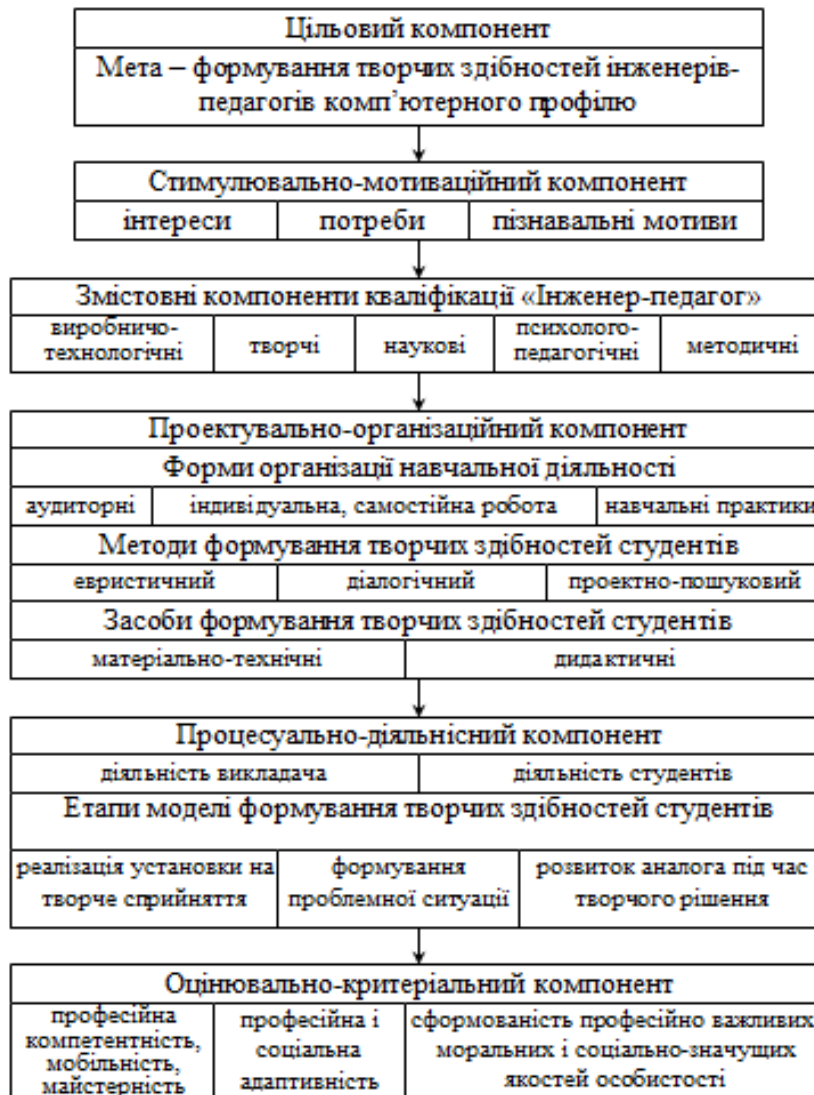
Цільовий компонент
Мета – формування творчих здібностей інженерів-педагогів комп'ютерного профілю

Стимулювально-мотиваційний компонент

| інтереси | потреби | пізнавальні мотиви |
|---|---|---|

Змістовні компоненти кваліфікації «Інженер-педагог»

| виробничо-технологічні | творчі | наукові | психолого-педагогічні | методичні |
|---|---|---|---|---|

Проектувально-організаційний компонент
Форми організації навчальної діяльності

| аудиторні | індивідуальна, самостійна робота | навчальні практики |
|---|---|---|

Методи формування творчих здібностей студентів

| евристичний | діалогічний | проектно-пошуковий |
|---|---|---|

Засоби формування творчих здібностей студентів

| матеріально-технічні | дидактичні |
|---|---|

Процесуально-діяльнісний компонент

| діяльність викладача | діяльність студентів |
|---|---|

Етапи моделі формування творчих здібностей студентів

| реалізація установки на творче сприйняття | формування проблемної ситуації | розвиток аналога під час творчого рішення |
|---|---|---|

Оцінювально-критеріальний компонент

| професійна компетентність, мобільність, майстерність | професійна і соціальна адаптивність | сформованість професійно важливих моральних і соціально-значущих якостей особистості |
|---|---|---|